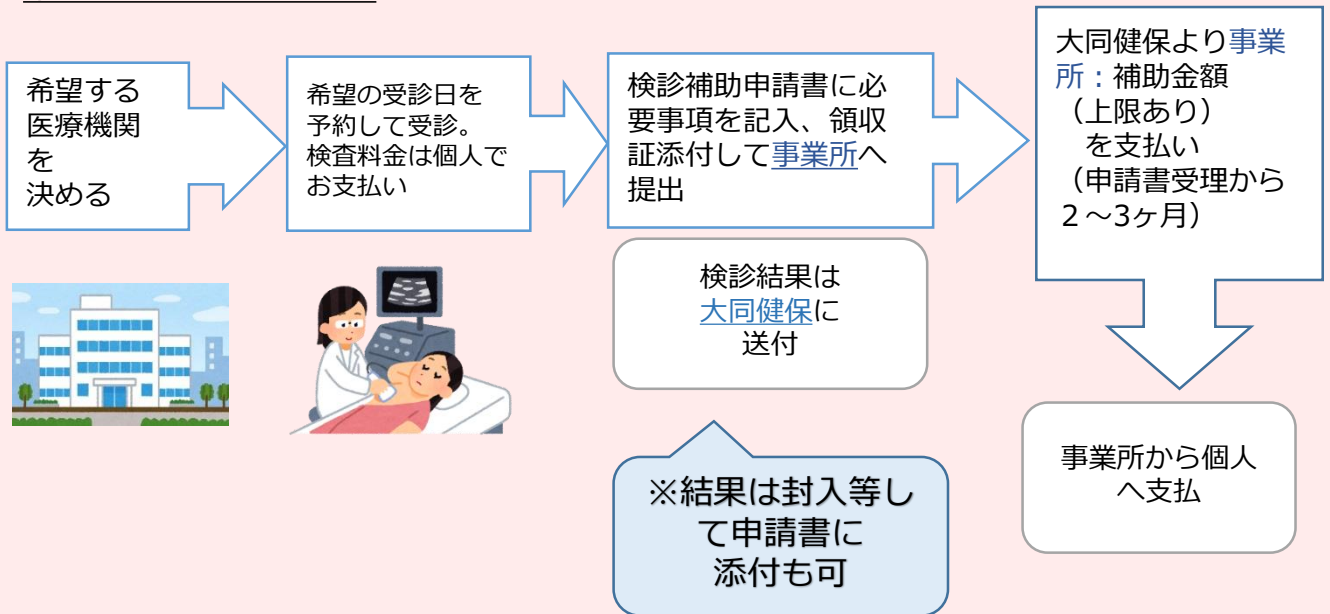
希望する医療機関を決める

希望の受診日を予約して受診。検査料金は個人でお支払い

検診補助申請書に必要事項を記入、領収証添付して事業所へ提出

大同健保より事業所：補助金額（上限あり）を支払い（申請書受理から２～3ヶ月）

検診結果は大同健保に送付

※結果は封入等して申請書に添付も可

事業所から個人へ支払